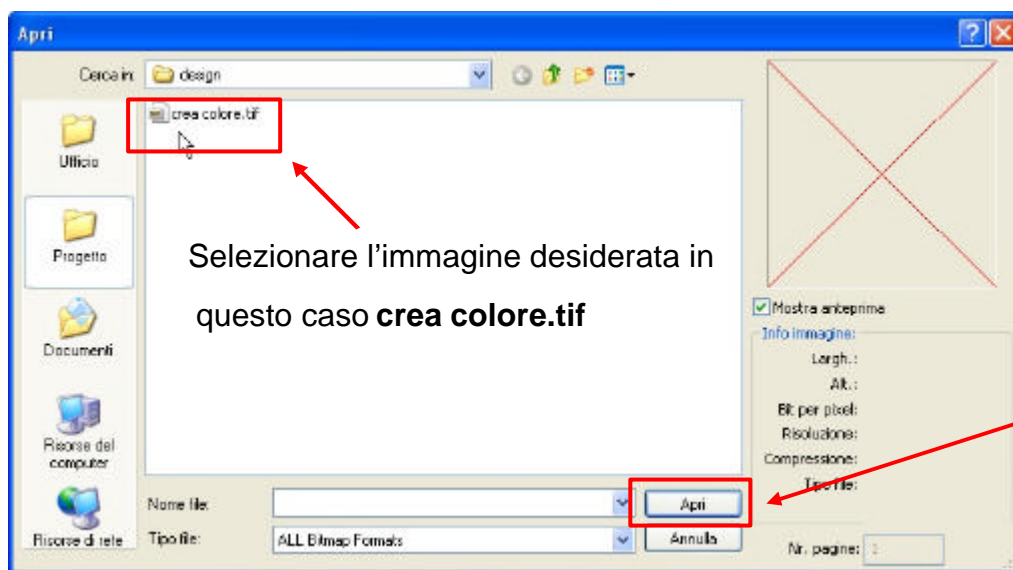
Apri

Cerca in: design

crea colore.tif

Ufficio

Progetto

Documenti

Risorse del computer

Risorse di rete

Selezionare l'immagine desiderata in questo caso **crea colore.tif**

Mostra anteprima

Info immagine:

Largh.:

Alt.:

Bit per pixel:

Risoluzione:

Compressione:

Tipo file:

Nome file:

Tipo file: ALL Bitmap Formats

Apri

Annulla

Nr. pagine: 1